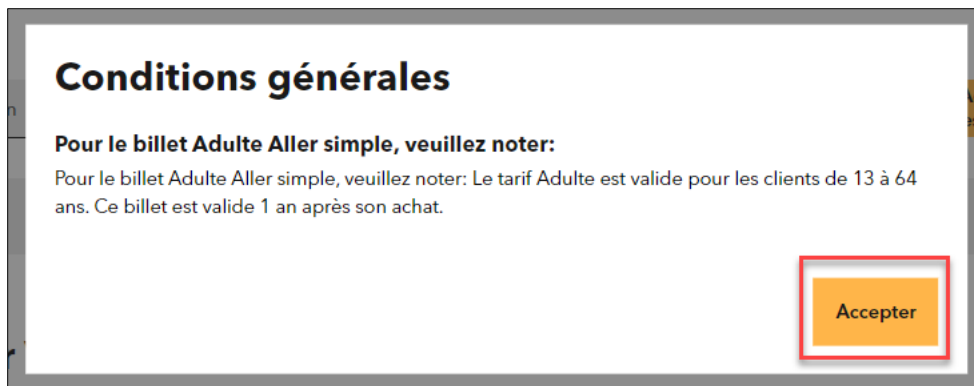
Conditions générales

Pour le billet Adulte Aller simple, veuillez noter:

Pour le billet Adulte Aller simple, veuillez noter: Le tarif Adulte est valide pour les clients de 13 à 64 ans. Ce billet est valide 1 an après son achat.

Accepter